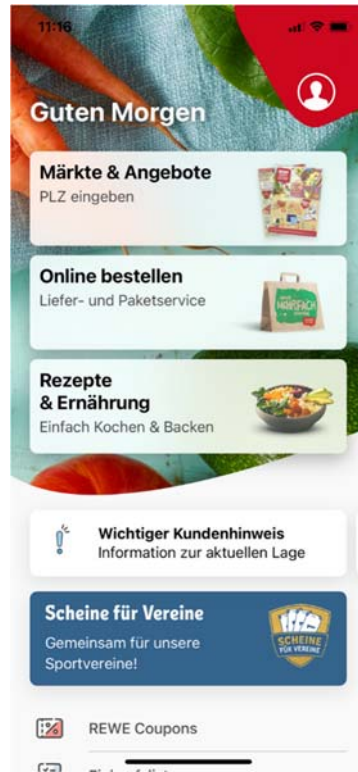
11:16

Guten Morgen

Märkte & Angebote
PLZ eingeben

Online bestellen
Liefer- und Paketservice

Rezepte & Ernährung
Einfach Kochen & Backen

Wichtiger Kundenhinweis
Information zur aktuellen Lage

Scheine für Vereine
Gemeinsam für unsere Sportvereine!

SCHEINE FÜR VEREINE

REWE Coupons

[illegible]